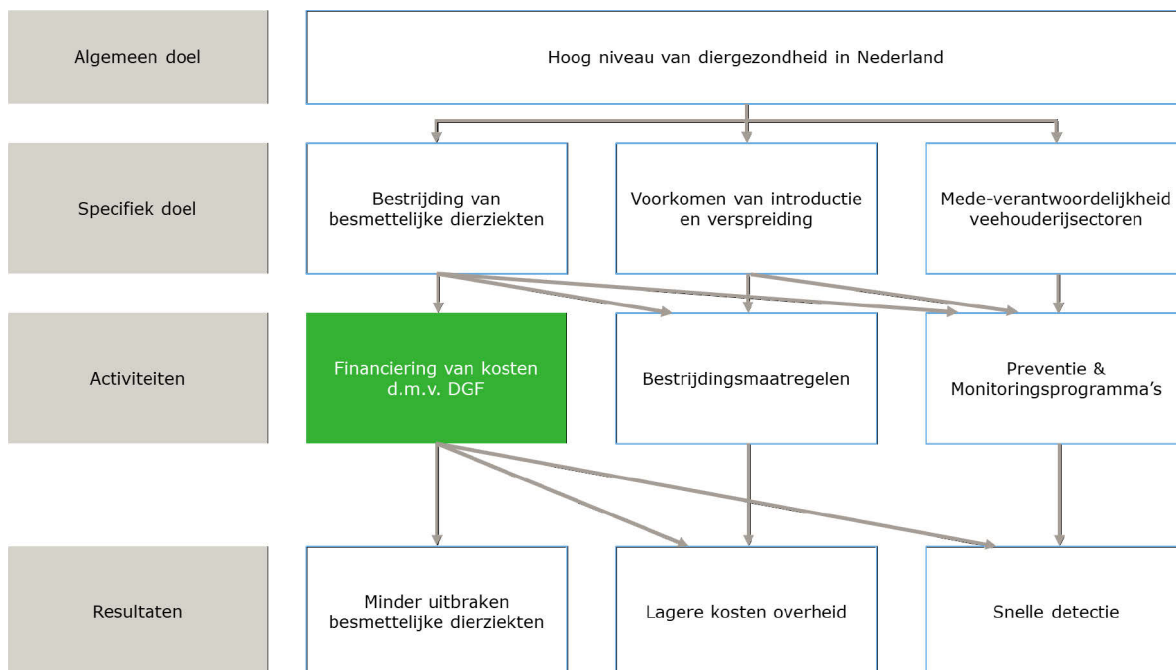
Algemeen doel

Hoog niveau van diergezondheid in Nederland

Specifiek doel

Bestrijding van besmettelijke dierziekten

Voorkomen van introductie en verspreiding

Mede-verantwoordelijkheid veehouderijsectoren

Activiteiten

Financiering van kosten d.m.v. DGF

Bestrijdingsmaatregelen

Preventie & Monitoringsprogramma's

Resultaten

Minder uitbraken besmettelijke dierziekten

Lagere kosten overheid

Snelle detectie